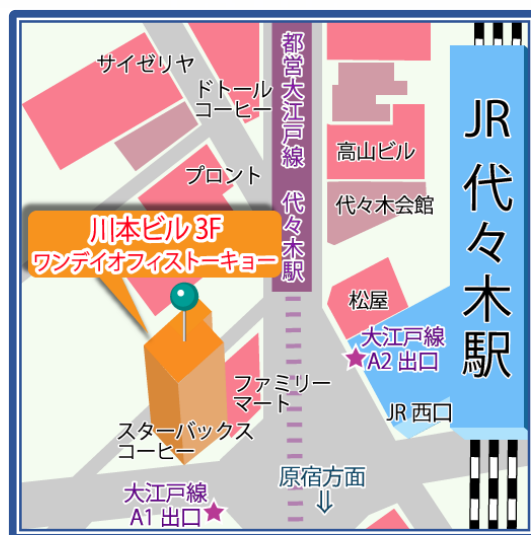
サイゼリヤ

ドトール
コーヒー

プロント

都営大江戸線 代々木駅

高山ビル

代々木会館

JR 代々木駅

川本ビル 3F
ワンデイオフィストーキョー

松屋

大江戸線
A2 出口

ファミリー
マート

JR 西口

スターバックス
コーヒー

原宿方面
⇩

大江戸線
A1 出口